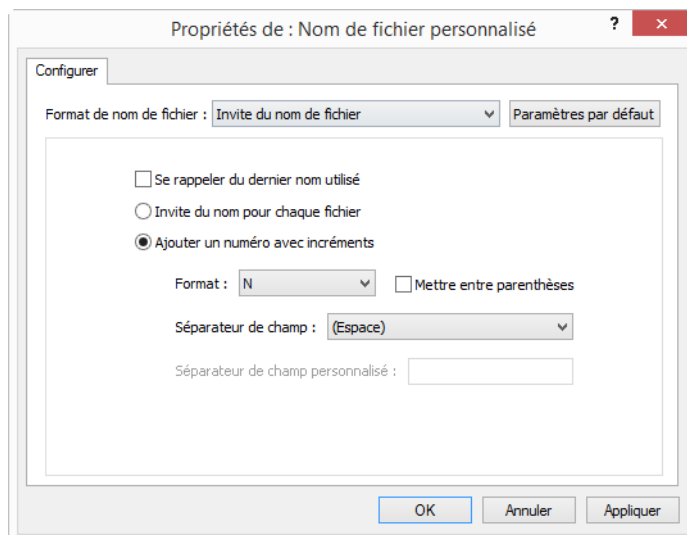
Propriétés de : Nom de fichier personnalisé

?

Configurer

Format de nom de fichier : Invite du nom de fichier

Paramètres par défaut

Se rappeler du dernier nom utilisé

Invite du nom pour chaque fichier

Ajouter un numéro avec incréments

Format : N

Mettre entre parenthèses

Séparateur de champ : (Espace)

Séparateur de champ personnalisé :

OK

Annuler

Appliquer